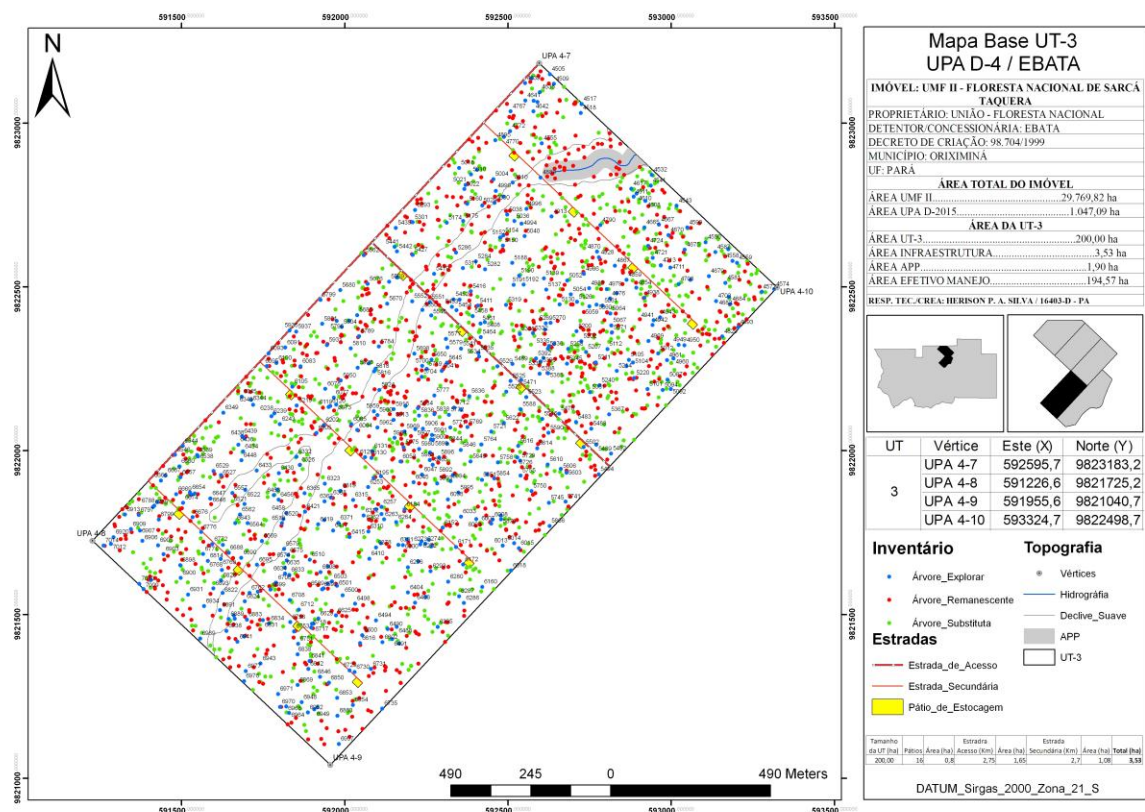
591500
592000
592500
593000
593500

N

9822000
9822500
9822000
9821500
9821000

UPA 4-7
UPA 4-10
UPA 4-8
UPA 4-9

490 245 0 490 Meters

591500
592000
592500
593000
593500

Mapa Base UT-3
UPA D-4 / EBATA

IMÓVEL: UMF II - FLORESTA NACIONAL DE SARCÁ TAQUERA
PROPRIETÁRIO: UNIÃO - FLORESTA NACIONAL
DETENTOR/CONCESSIONÁRIA: EBATA
DECRETO DE CRIAÇÃO: 98.704/1999
MUNICÍPIO: ORIXIMINÁ
UF: PARÁ

ÁREA TOTAL DO IMÓVEL
ÁREA UMF II............29.769,82 ha
ÁREA UPA D-2015............1.047,09 ha

ÁREA DA UT-3
ÁREA UT-3............200,00 ha
ÁREA INFRAESTRUTURA............3,53 ha
ÁREA APP............1,90 ha
ÁREA EFETIVO MANEJO............194,57 ha

RESP. TEC./CREA: HERISON P. A. SILVA / 16403-D - PA

| UT | Vértice | Este (X) | Norte (Y) |
|---|---|---|---|
| 3 | UPA 4-7 | 592595,7 | 9823183,2 |
| | UPA 4-8 | 591226,6 | 9821725,2 |
| | UPA 4-9 | 591955,6 | 9821040,7 |
| | UPA 4-10 | 593324,7 | 9822498,7 |

Inventário
Árvore_Explorar
Árvore_Remanescente
Árvore_Substituta

Topografia
Vértices
Hidrografia
Declive_Suave
APP
UT-3

Estradas
Estrada_de_Acesso
Estrada_Secundária
Pátio_de_Estocagem

| Tamanho da UT (ha) | Pátios | Área (ha) | Estrada Acesso (Km) | Área (ha) | Estrada Secundária (Km) | Área (ha) | Total (ha) |
|---|---|---|---|---|---|---|---|
| 200,00 | 16 | 0,8 | 2,75 | 1,65 | 2,7 | 1,08 | 3,53 |

DATUM_Sirgas_2000_Zona_21_S